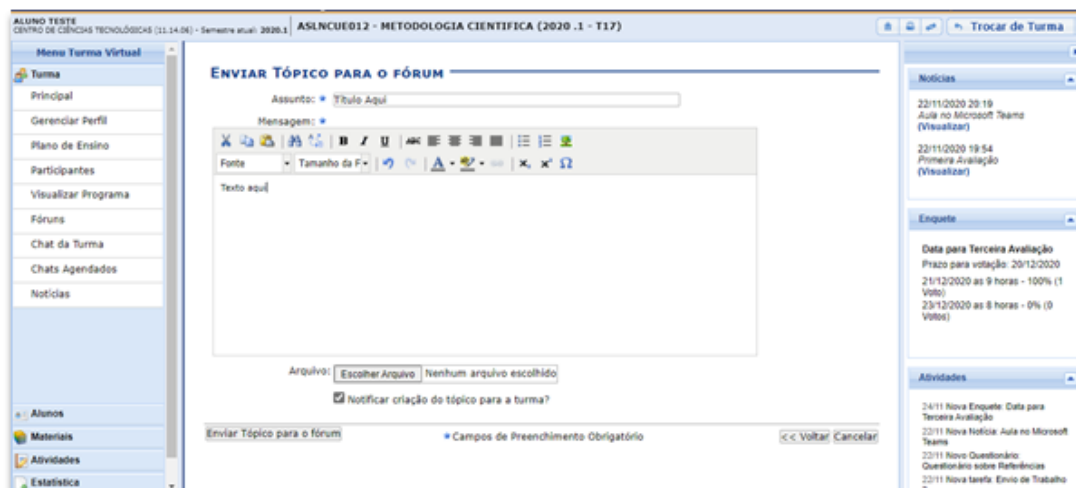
ALUNO TESTE
CENTRO DE CIÊNCIAS TECNOLÓGICAS (11.14.06) - Semestre atual: 2020.1

ASLNCUE012 - METODOLOGIA CIENTIFICA (2020 .1 - T17)

Trocar de Turma

Menu Turma Virtual

Turma

Principal
Gerenciar Perfil
Plano de Ensino
Participantes
Visualizar Programa
Fóruns
Chat da Turma
Chats Agendados
Notícias

Alunos
Materiais
Atividades
Estatística

Enviar Tópico para o fórum

Assunto: * Título Aqui

Mensagem: *

Fonte
Tamanho da F

Texto aqui

Arquivo: Escolher Arquivo Nenhum arquivo escolhido

Notificar criação do tópico para a turma?

Enviar Tópico para o fórum
* Campos de Preenchimento Obrigatório
<< Voltar Cancelar

Notícias

22/11/2020 20:19
Aula no Microsoft Teams
(Visualizar)

22/11/2020 19:54
Primeira Avaliação
(Visualizar)

Enquete

Data para Terceira Avaliação
Prazo para votação: 20/12/2020
21/12/2020 as 9 horas - 100% (1 Voto)
23/12/2020 as 8 horas - 0% (0 Votos)

Atividades

24/11 Nova Enquete: Data para Terceira Avaliação
22/11 Nova Notícia: Aula no Microsoft Teams
22/11 Novo Questionário: Questionário sobre Referências
22/11 Nova tarefa: Envio de Trabalho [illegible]